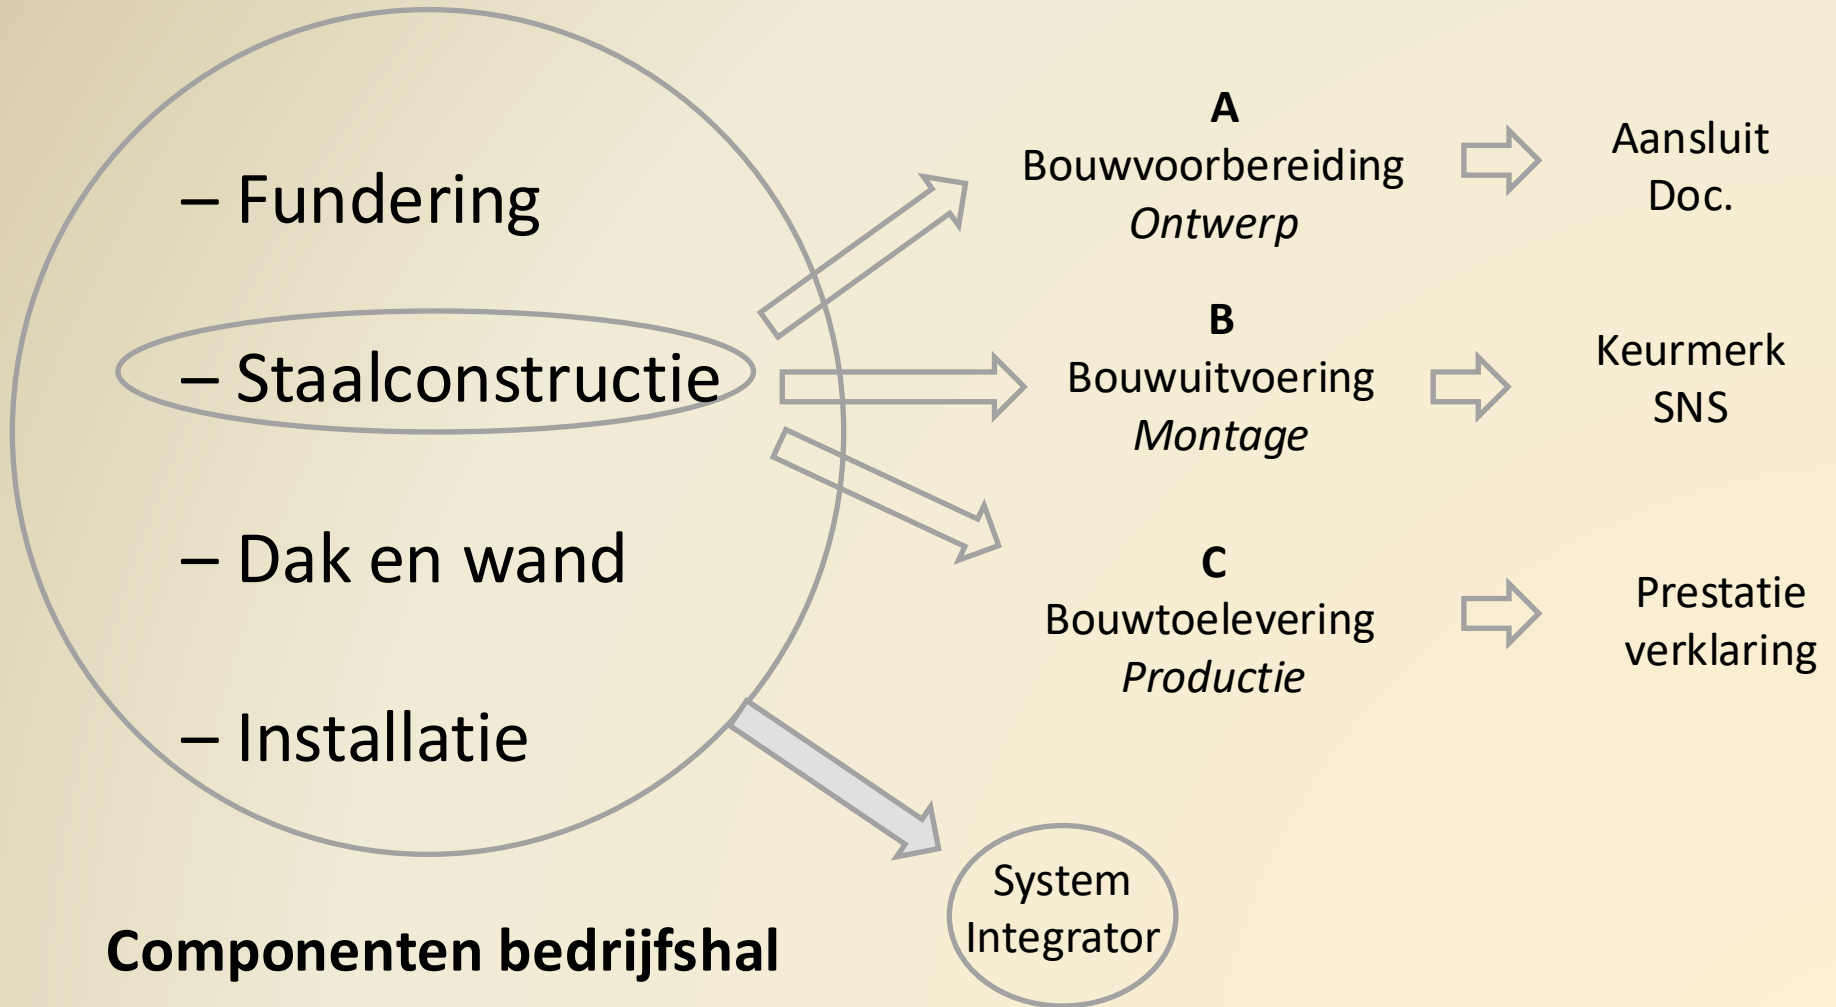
– Fundering

– Staalconstructie

– Dak en wand

– Installatie

A
Bouwvoorbereiding
*Ontwerp*

Aansluit
Doc.

B
Bouwuitvoering
*Montage*

Keurmerk
SNS

C
Bouwtoelevering
*Productie*

Prestatie
verklaring

System
Integrator

**Componenten bedrijfshal**